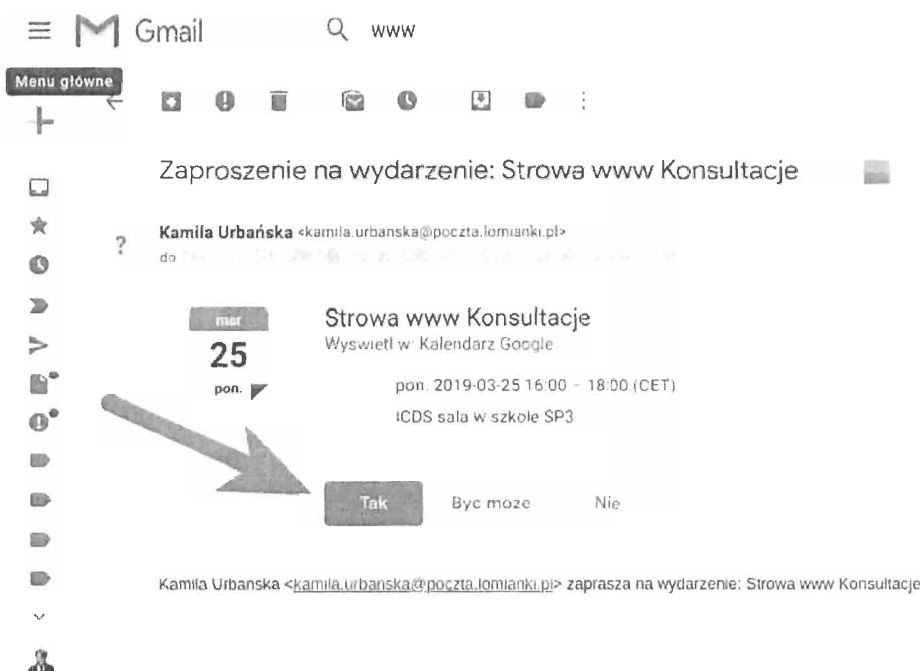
Gmail

www

Menu główne

Zaproszenie na wydarzenie: Strowa www Konsultacje

Kamila Urbańska <kamila.urbanska@poczta.lomianki.pl>
do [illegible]

mar
25
pon.

Strowa www Konsultacje
Wyswietl w: Kalendarz Google

pon. 2019-03-25 16:00 – 18:00 (CET)
ICDS sala w szkole SP3

Tak
Byc moze
Nie

Kamila Urbanska <kamila.urbanska@poczta.lomianki.pl> zaprasza na wydarzenie: Strowa www Konsultacje